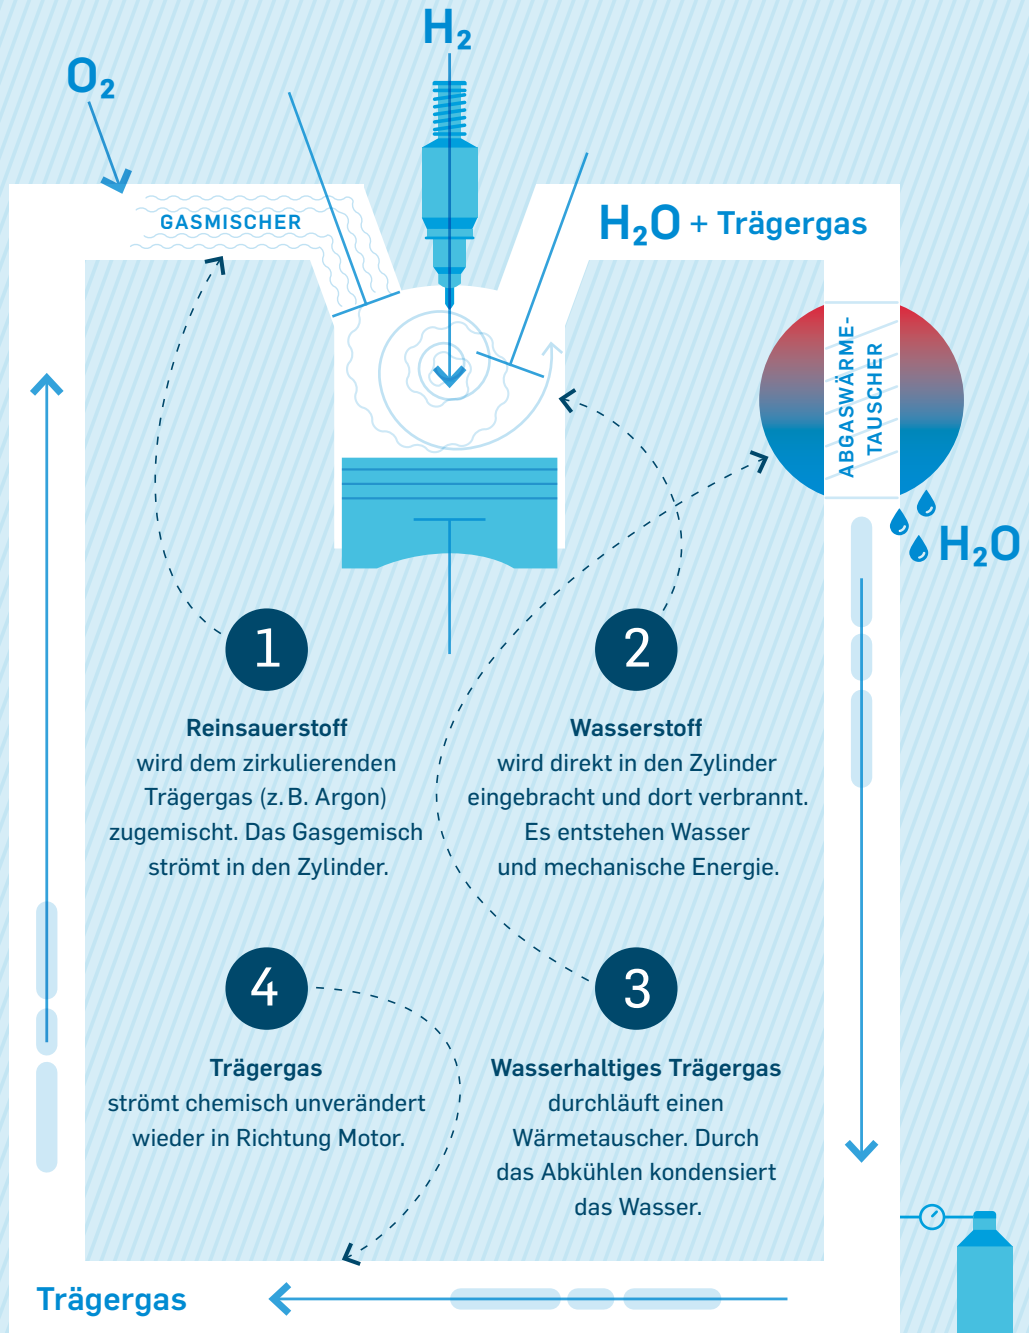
$H_2$

$O_2$

GASMISCHER

$H_2O$ + Trägergas

ABGASWÄRME-TAUSCHER

$H_2O$

1

Reinsauerstoff wird dem zirkulierenden Trägergas (z. B. Argon) zugemischt. Das Gasgemisch strömt in den Zylinder.

2

Wasserstoff wird direkt in den Zylinder eingebracht und dort verbrannt. Es entstehen Wasser und mechanische Energie.

4

Trägergas strömt chemisch unverändert wieder in Richtung Motor.

3

Wasserhaltiges Trägergas durchläuft einen Wärmetauscher. Durch das Abkühlen kondensiert das Wasser.

Trägergas